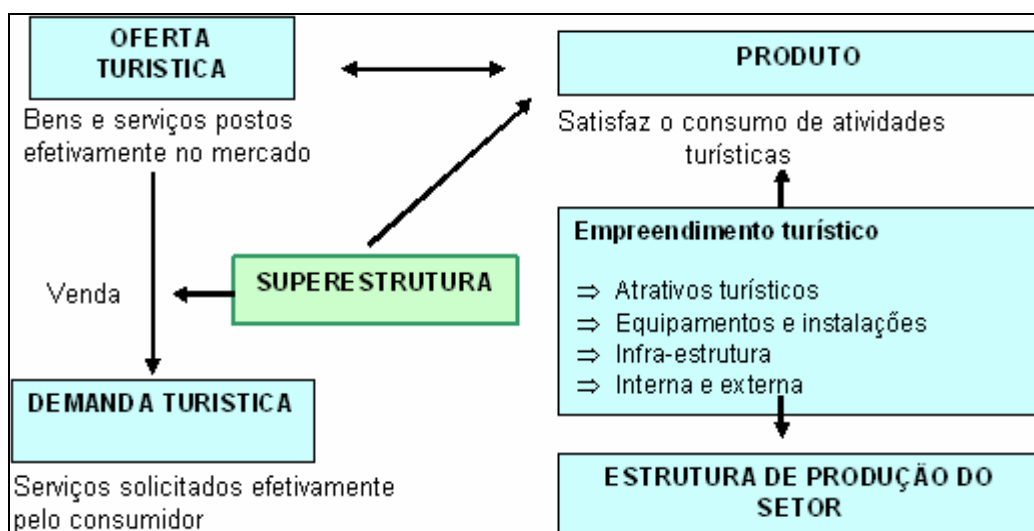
OFERTA TURISTICA

Bens e serviços postos efetivamente no mercado

PRODUTO

Satisfaz o consumo de atividades turísticas

Venda

SUPERESTRUTURA

Empreendimento turístico

⇒ Atrativos turísticos
⇒ Equipamentos e instalações
⇒ Infra-estrutura
⇒ Interna e externa

DEMANDA TURISTICA

Serviços solicitados efetivamente pelo consumidor

ESTRUTURA DE PRODUÇÃO DO SETOR